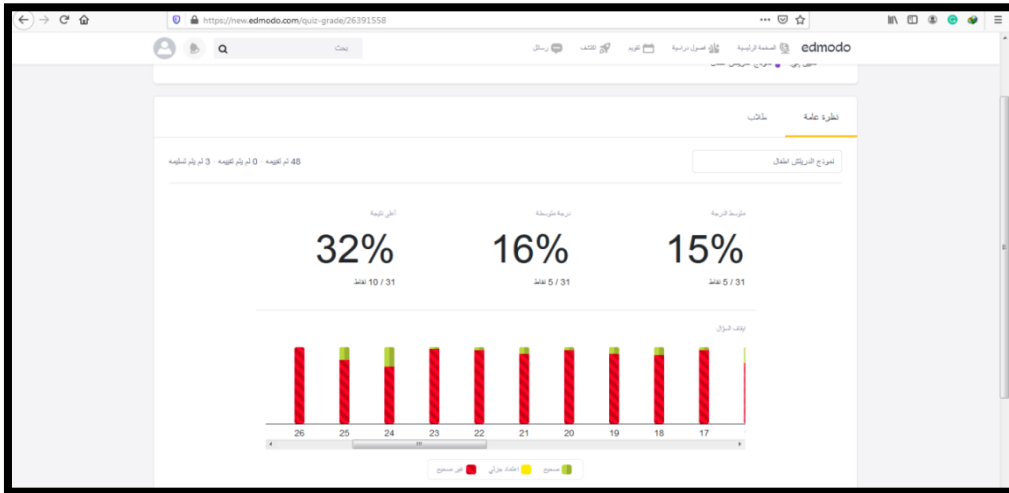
https://new.edmodo.com/quiz-grade/26391558

edmodo الصفحة الرئيسية فصول دراسية تقويم الكشف رسائل

بحث

نظرة عامة طلاب

نموذج التدريبات اطفال

48 تم تقييمه · 0 لم يتم تقييمه · 3 لم يتم تسليمه

متوسط الدرجة
15%
31 / 5 نقاط

درجة متوسطة
16%
31 / 5 نقاط

أعلى نتيجة
32%
31 / 10 نقاط

إيقاف السؤال

26 25 24 23 22 21 20 19 18 17

صحيح اعتماد جزئي غير صحيح